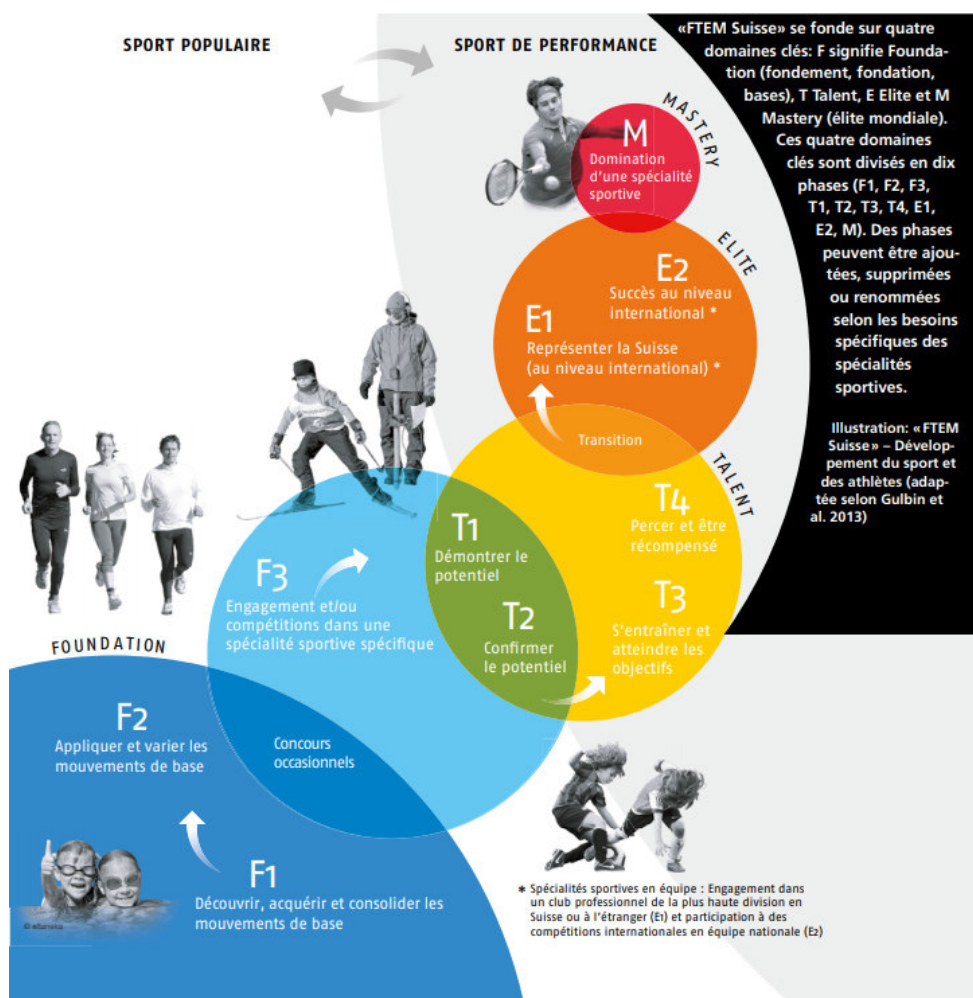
SPORT POPULAIRE

SPORT DE PERFORMANCE

«FTEM Suisse» se fonde sur quatre domaines clés: F signifie Foundation (fondement, fondation, bases), T Talent, E Elite et M Mastery (élite mondiale). Ces quatre domaines clés sont divisés en dix phases (F1, F2, F3, T1, T2, T3, T4, E1, E2, M). Des phases peuvent être ajoutées, supprimées ou renommées selon les besoins spécifiques des spécialités sportives.

Illustration: «FTEM Suisse» – Développement du sport et des athlètes (adaptée selon Gulbin et al. 2013)

MASTERY

M
Domination d'une spécialité sportive

ELITE

E2
Succès au niveau international *

E1
Représenter la Suisse (au niveau international) *

Transition

TALENT

T4
Percer et être récompensé

T3
S'entraîner et atteindre les objectifs

T1
Démontrer le potentiel

T2
Confirmer le potentiel

F3
Engagement et/ou compétitions dans une spécialité sportive spécifique

FOUNDATION

F2
Appliquer et varier les mouvements de base

Concours occasionnels

F1
Découvrir, acquérir et consolider les mouvements de base

© eEurosia

* Spécialités sportives en équipe : Engagement dans un club professionnel de la plus haute division en Suisse ou à l'étranger (E1) et participation à des compétitions internationales en équipe nationale (E2)